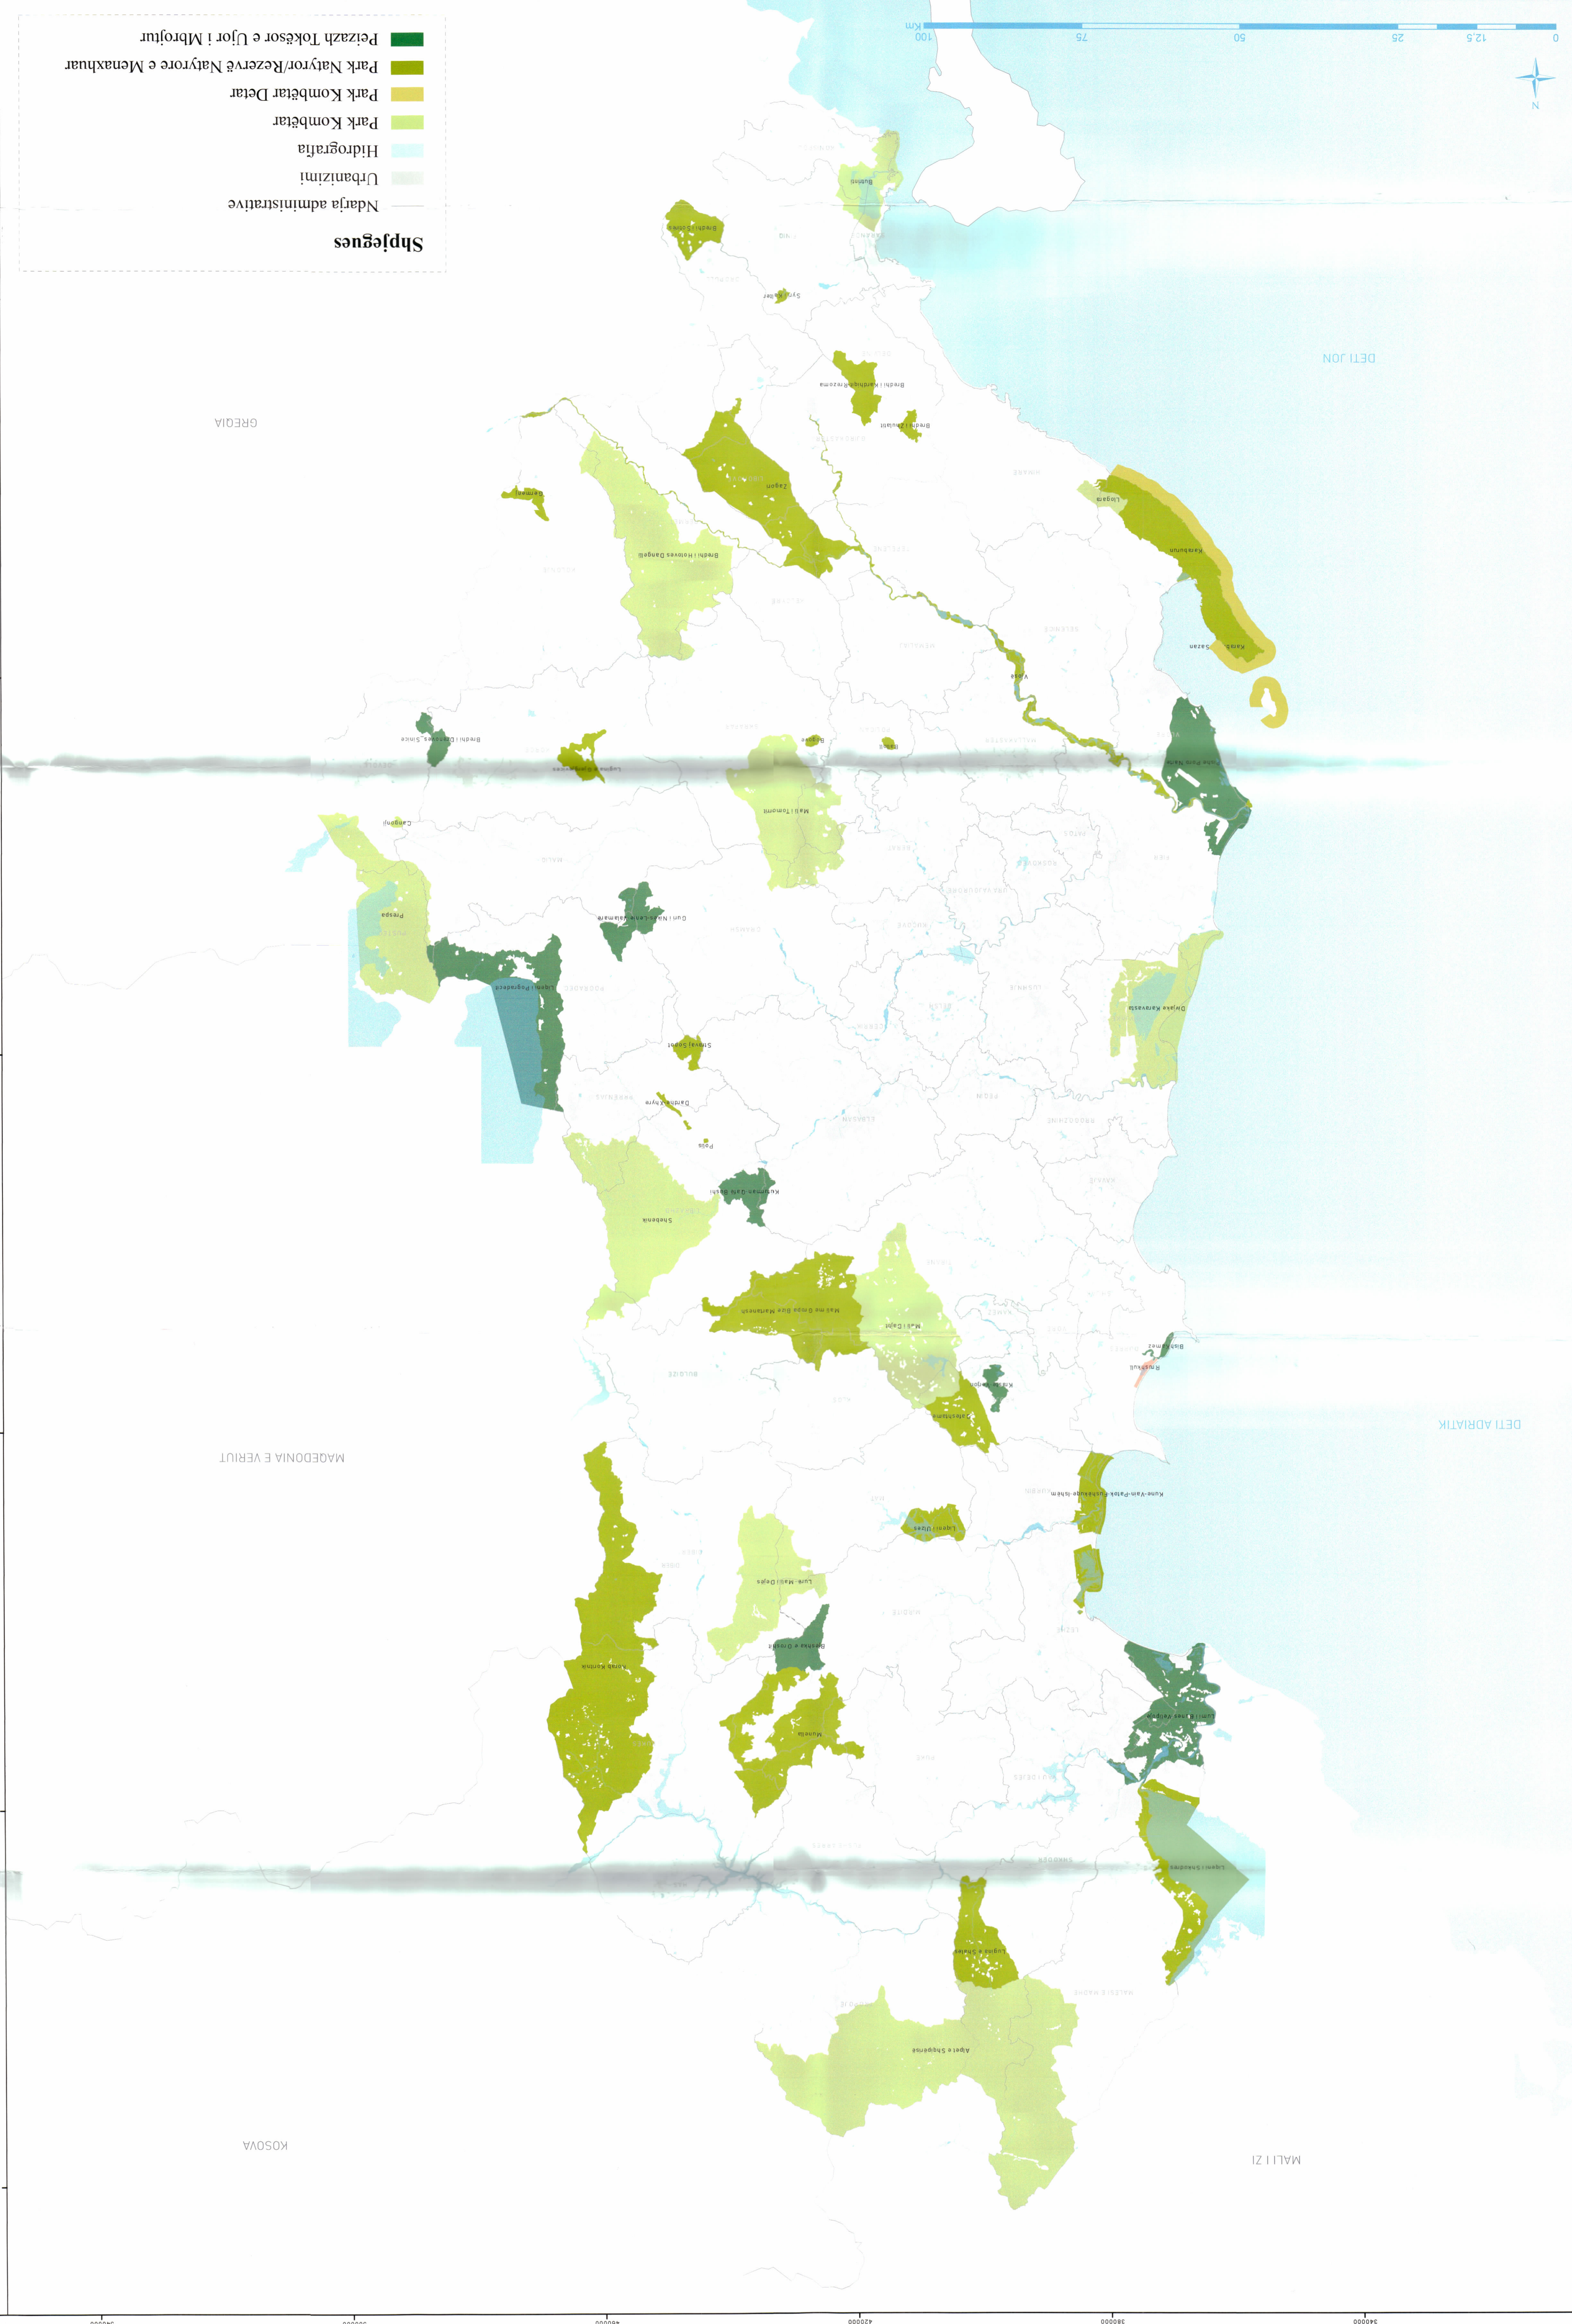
Shpjegues

Ndarja administrative
Urbanizimi
Hidrografia
Park Kombëtar
Park Kombëtar Detar
Park Natyror/Rezervë Natyrore e Menaxhuar
Peizazh Tokësor e Ujor i Mbrojtur

0 12,5 25 50 75 100 Km

N

DETI JON

GREQIA

MAQEDONIA E VERIUT

DETI ADRIATIK

KOSOVA

MALI I ZI

Butrint
Pishë Poro-Nartë
Divjakë-Karavasta
Prespa
Shebenik
Mali i Dajtit
Kune-Vain-Patok-Fushëkuqe-Ishëm
Bredhi i Hotovës Dangelli
Zagori
Karaburun
Sazan
Mali i Tomorrit
Lurë-Mali i Dejës
Alpet e Shqipërisë
Lumi i Bunës Velipojë
Liqeni i Shkodrës
Korab-Koritnik
Munella
Lugina e Shalës
Bredhi i Drenovës
Qafë Mali
Llogara
Liqeni i Ulzës
Rrushkull
Bisht Palla